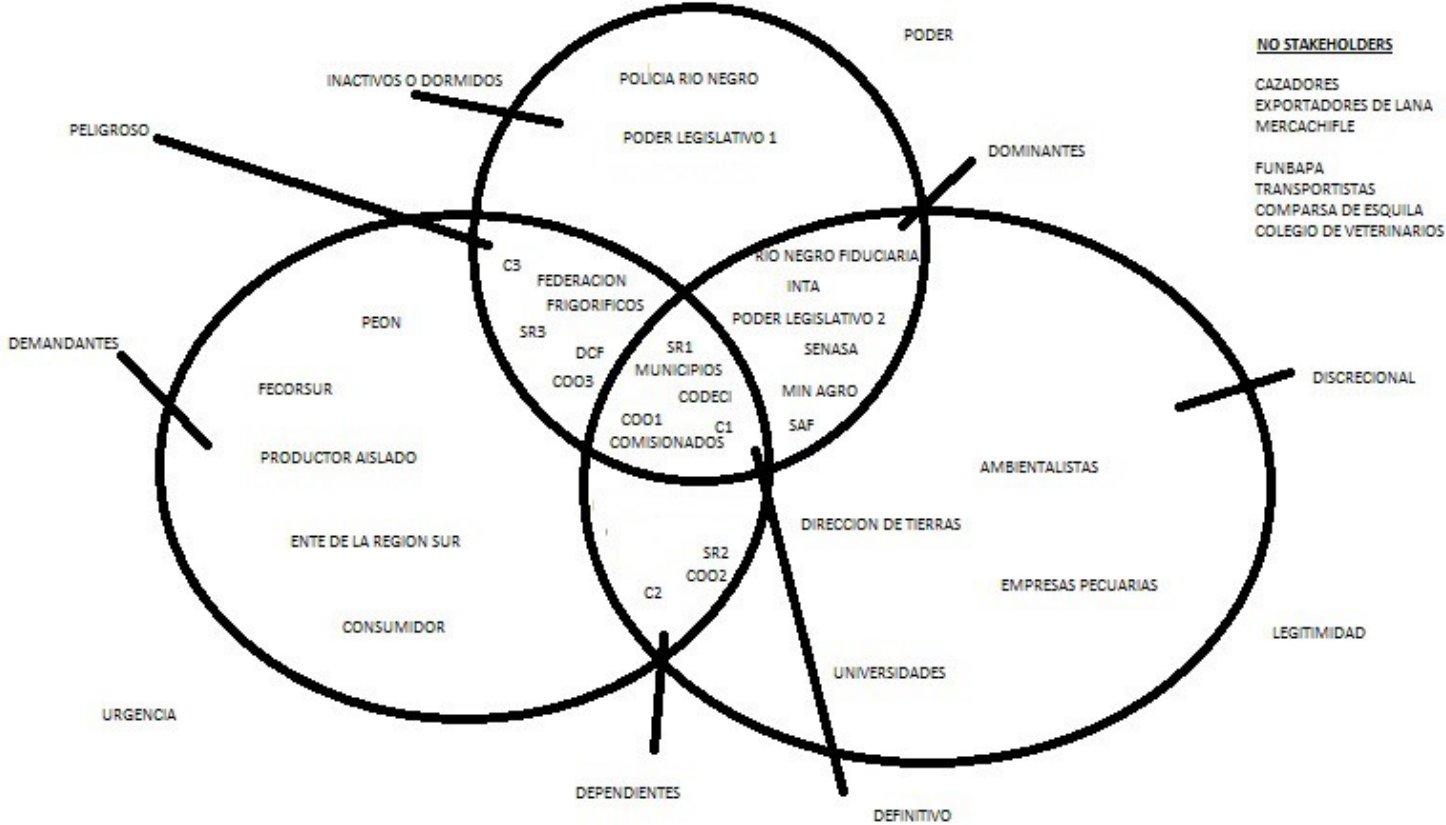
PODER

NO STAKEHOLDERS

CAZADORES
EXPORTADORES DE LANA
MERCACHIFLE

FUNBAPA
TRANSPORTISTAS
COMPARSA DE ESQUILA
COLEGIO DE VETERINARIOS

INACTIVOS O DORMIDOS

POLICIA RIO NEGRO

PODER LEGISLATIVO 1

PELIGROSO

DOMINANTES

C3
FEDERACION
FRIGORIFICOS
SR3
DCF
COO3

RIO NEGRO FIDUCIARIA
INTA
PODER LEGISLATIVO 2
SENASA
MIN AGRO
SAF

SR1
MUNICIPIOS
CODECI
COO1
COMISIONADOS
C1

PEON

DEMANDANTES

FECORSUR

PRODUCTOR AISLADO

ENTE DE LA REGION SUR

CONSUMIDOR

DISCRECIONAL

AMBIENTALISTAS

DIRECCION DE TIERRAS

EMPRESAS PECUARIAS

SR2
COO2
C2

LEGITIMIDAD

UNIVERSIDADES

URGENCIA

DEPENDIENTES

DEFINITIVO